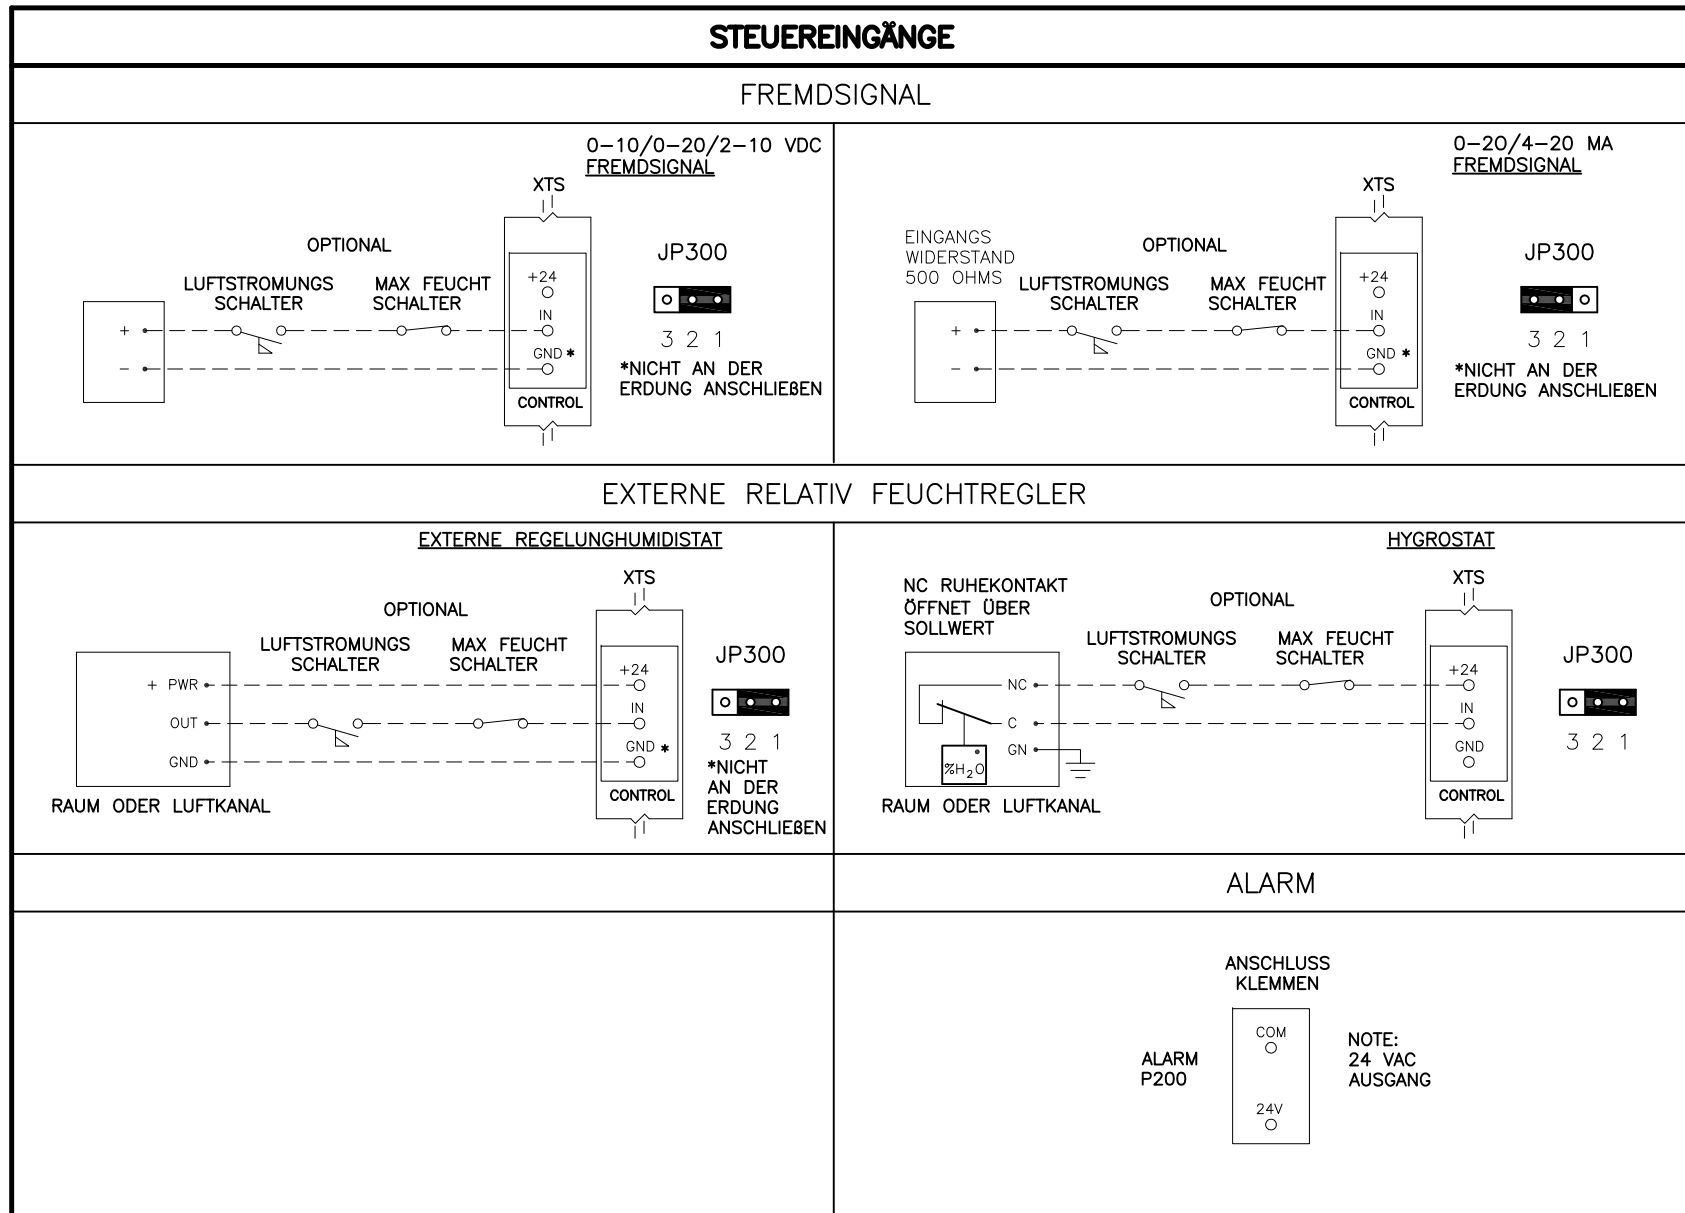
STEUEREINGÄNGE

FREMDSIGNAL

0–10/0–20/2–10 VDC
FREMDSIGNAL

XTS

OPTIONAL

LUFTSTROMUNGS SCHALTER

MAX FEUCHT SCHALTER

+
–

+24
IN
GND *
CONTROL

JP300

3 2 1

*NICHT AN DER ERDUNG ANSCHLIEßEN

0–20/4–20 MA
FREMDSIGNAL

XTS

EINGANGS WIDERSTAND 500 OHMS

OPTIONAL

LUFTSTROMUNGS SCHALTER

MAX FEUCHT SCHALTER

+
–

+24
IN
GND *
CONTROL

JP300

3 2 1

*NICHT AN DER ERDUNG ANSCHLIEßEN

EXTERNE RELATIV FEUCHTREGLER

EXTERNE REGELUNGHUMIDISTAT

XTS

OPTIONAL

LUFTSTROMUNGS SCHALTER

MAX FEUCHT SCHALTER

+ PWR
OUT
GND

RAUM ODER LUFTKANAL

+24
IN
GND *
CONTROL

JP300

3 2 1

*NICHT AN DER ERDUNG ANSCHLIEßEN

HYGROSTAT

XTS

NC RUHEKONTAKT ÖFFNET ÜBER SOLLWERT

OPTIONAL

LUFTSTROMUNGS SCHALTER

MAX FEUCHT SCHALTER

NC
C
GN

$\%H_2O$

RAUM ODER LUFTKANAL

+24
IN
GND
CONTROL

JP300

3 2 1

ALARM

ANSCHLUSS KLEMMEN

ALARM
P200

COM
24V

NOTE:
24 VAC
AUSGANG